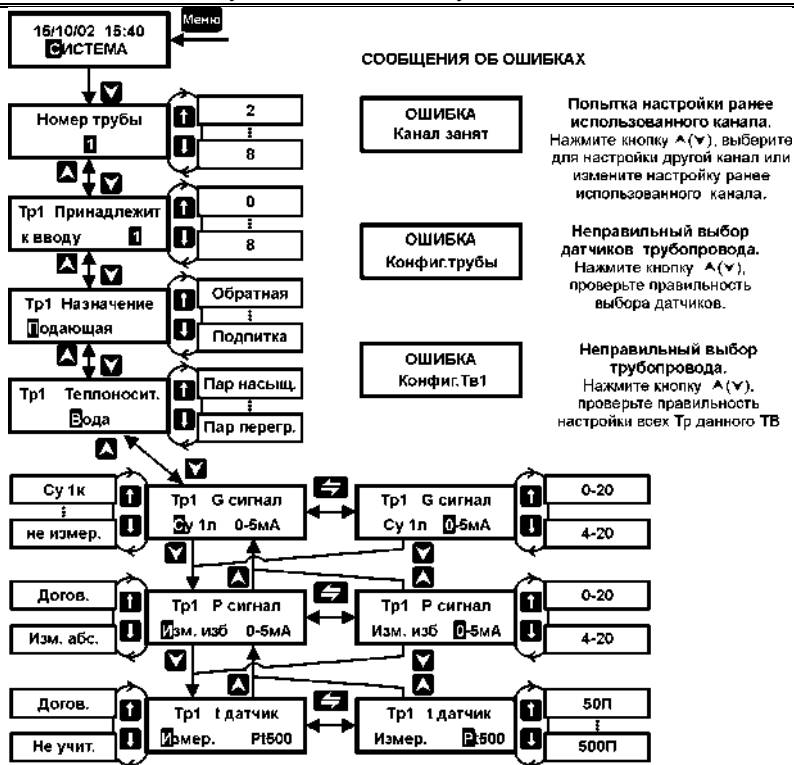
16/10/02 15:40
СИСТЕМА

Меню

СООБЩЕНИЯ ОБ ОШИБКАХ

Номер трубы
1

2
⋮
8

ОШИБКА
Канал занят

Попытка настройки ранее использованного канала. Нажмите кнопку ∧(∨), выберите для настройки другой канал или измените настройку ранее использованного канала.

Тр1 Принадлежит
к вводу 1

0
⋮
8

ОШИБКА
Конфиг.трубы

Неправильный выбор датчиков трубопровода. Нажмите кнопку ∧(∨), проверьте правильность выбора датчиков.

Тр1 Назначение
Подающая

Обратная
⋮
Подпитка

ОШИБКА
Конфиг.Тв1

Неправильный выбор трубопровода. Нажмите кнопку ∧(∨), проверьте правильность настройки всех Тр данного ТВ

Тр1 Теплоносит.
Вода

Пар насыщ.
⋮
Пар перегр.

Су 1к
⋮
не измер.

Тр1 G сигнал
Су 1п 0-5мА

Тр1 G сигнал
Су 1п 0-5мА

0-20
4-20

Догов.
Изм. абс.

Тр1 Р сигнал
Изм. изб 0-5мА

Тр1 Р сигнал
Изм. изб 0-5мА

0-20
4-20

Догов.
Не учит.

Тр1 t датчик
Измер. Pt500

Тр1 t датчик
Измер. Pt500

50П
⋮
500П